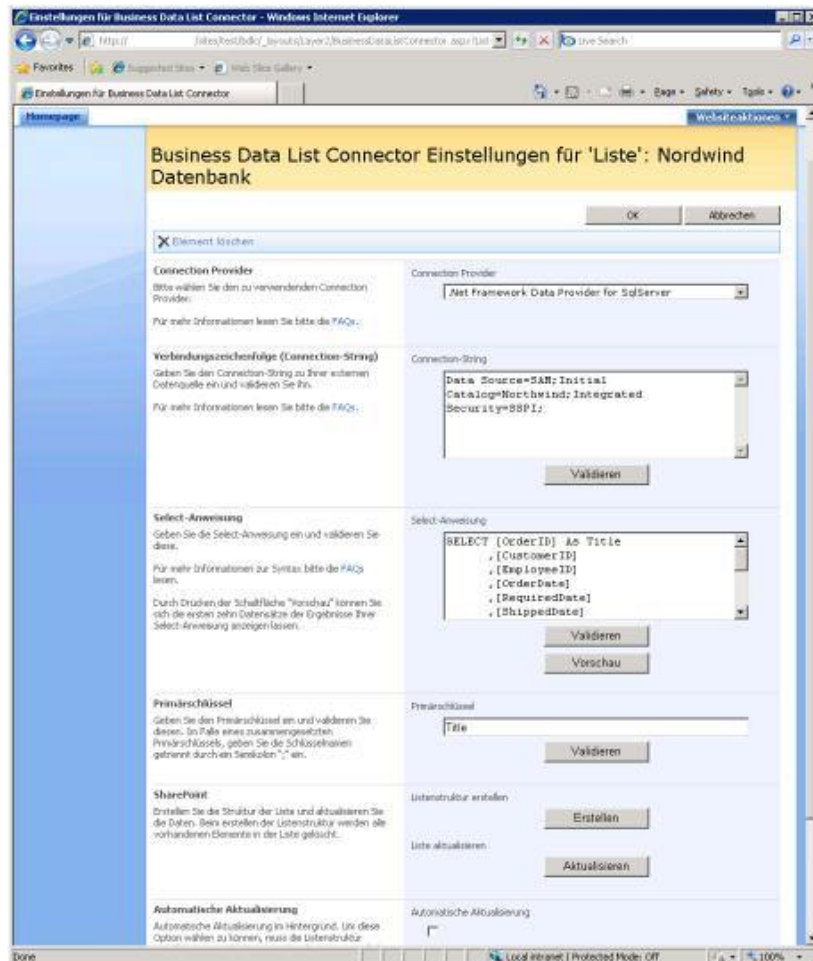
Einstellungen für Business Data List Connector - Windows Internet Explorer

http:// /sites/test/bdlc/_layouts/Layer2/BusinessDataListConnector.aspx?List

Live Search

Favorites | Suggested Sites ▾ | Web Slice Gallery ▾

Einstellungen für Business Data List Connector

Page ▾ Safety ▾ Tools ▾

Homepage

Websiteaktionen ▾

Business Data List Connector Einstellungen für 'Liste': Nordwind Datenbank

OK | Abbrechen

Element löschen

Connection Provider
Bitte wählen Sie den zu verwendenden Connection Provider.
Für mehr Informationen lesen Sie bitte die FAQs.

Connection Provider
.Net Framework Data Provider for SqlServer

Verbindungszeichenfolge (Connection-String)
Geben Sie den Connection-String zu Ihrer externen Datenquelle ein und validieren Sie ihn.
Für mehr Informationen lesen Sie bitte die FAQs.

Connection-String
Data Source=SAM;Initial Catalog=Northwind;Integrated Security=SSPI;

Validieren

Select-Anweisung
Geben Sie die Select-Anweisung ein und validieren Sie diese.
Für mehr Informationen zur Syntax bitte die FAQs lesen.
Durch Drücken der Schaltfläche "Vorschau" können Sie sich die ersten zehn Datensätze der Ergebnisse Ihrer Select-Anweisung anzeigen lassen.

Select-Anweisung
SELECT [OrderID] As Title
,[CustomerID]
,[EmployeeID]
,[OrderDate]
,[RequiredDate]
,[ShippedDate]

Validieren
Vorschau

Primärschlüssel
Geben Sie den Primärschlüssel ein und validieren Sie diesen. Im Falle eines zusammengesetzten Primärschlüssels, geben Sie die Schlüsselnamen getrennt durch ein Semikolon ";" ein.

Primärschlüssel
Title

Validieren

SharePoint
Erstellen Sie die Struktur der Liste und aktualisieren Sie die Daten. Beim erstellen der Listenstruktur werden alle vorhandenen Elemente in der Liste gelöscht.

Listenstruktur erstellen
Erstellen
Liste aktualisieren
Aktualisieren

Automatische Aktualisierung
Automatische Aktualisierung im Hintergrund. Um diese Option wählen zu können, muss die Listenstruktur

Automatische Aktualisierung

Done | Local intranet | Protected Mode: Off | 100%